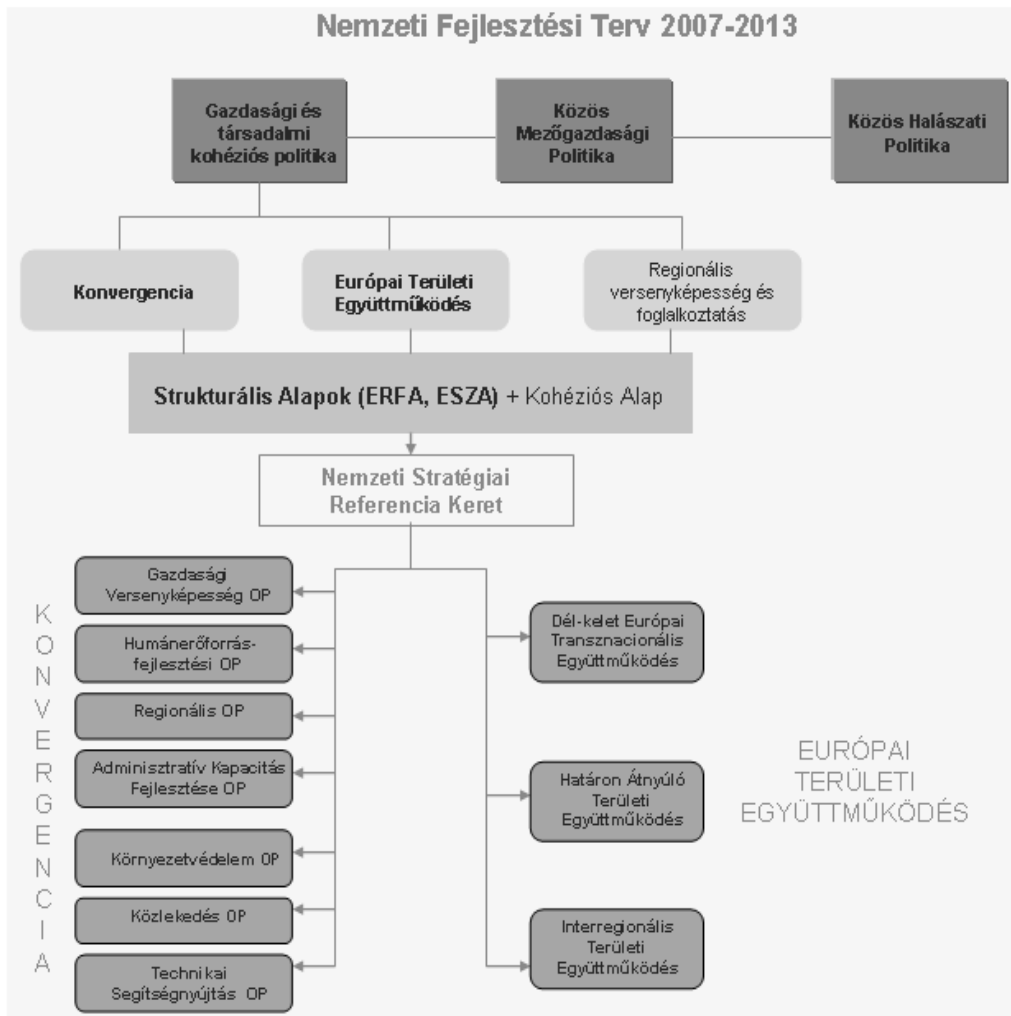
Nemzeti Fejlesztési Terv 2007-2013

Gazdasági és társadalmi kohéziós politika

Közös Mezőgazdasági Politika

Közös Halászati Politika

Konvergencia

Európai Területi Együttműködés

Regionális versenyképesség és foglalkoztatás

Strukturális Alapok (ERFA, ESZA) + Kohéziós Alap

Nemzeti Stratégiai Referencia Keret

K
O
N
V
E
R
G
E
N
C
I
A

Gazdasági Versenyképesség OP

Humánerőforrás-fejlesztési OP

Regionális OP

Adminisztratív Kapacitás Fejlesztése OP

Környezetvédelem OP

Közlekedés OP

Technikai Segítségnyújtás OP

Dél-kelet Európai Transznacionális Együttműködés

Határon Átnyúló Területi Együttműködés

Interregionális Területi Együttműködés

EURÓPAI TERÜLETI EGYÜTTMŰKÖDÉS